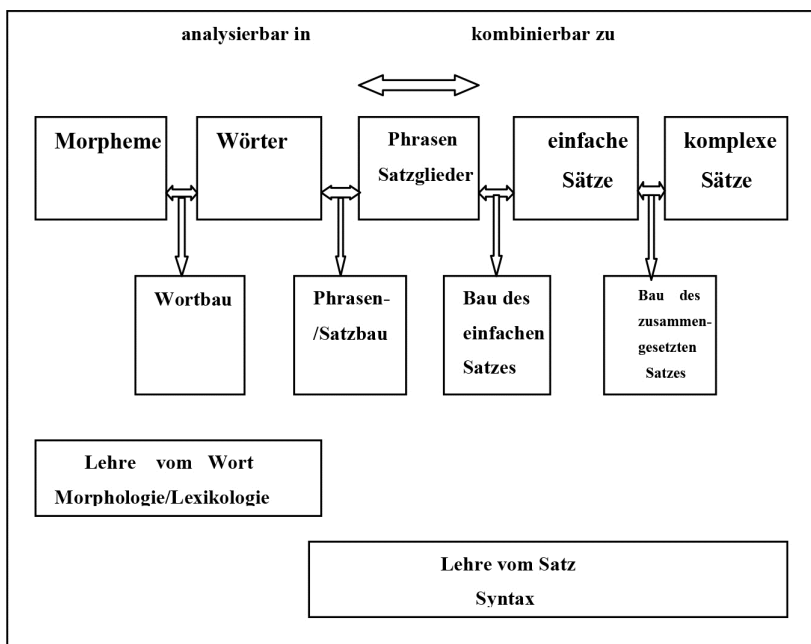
analysierbar in

kombinierbar zu

Morpheme

Wörter

Phrasen Satzglieder

einfache Sätze

komplexe Sätze

Wortbau

Phrasen-/Satzbau

Bau des einfachen Satzes

Bau des zusammengesetzten Satzes

Lehre vom Wort
Morphologie/Lexikologie

Lehre vom Satz
Syntax